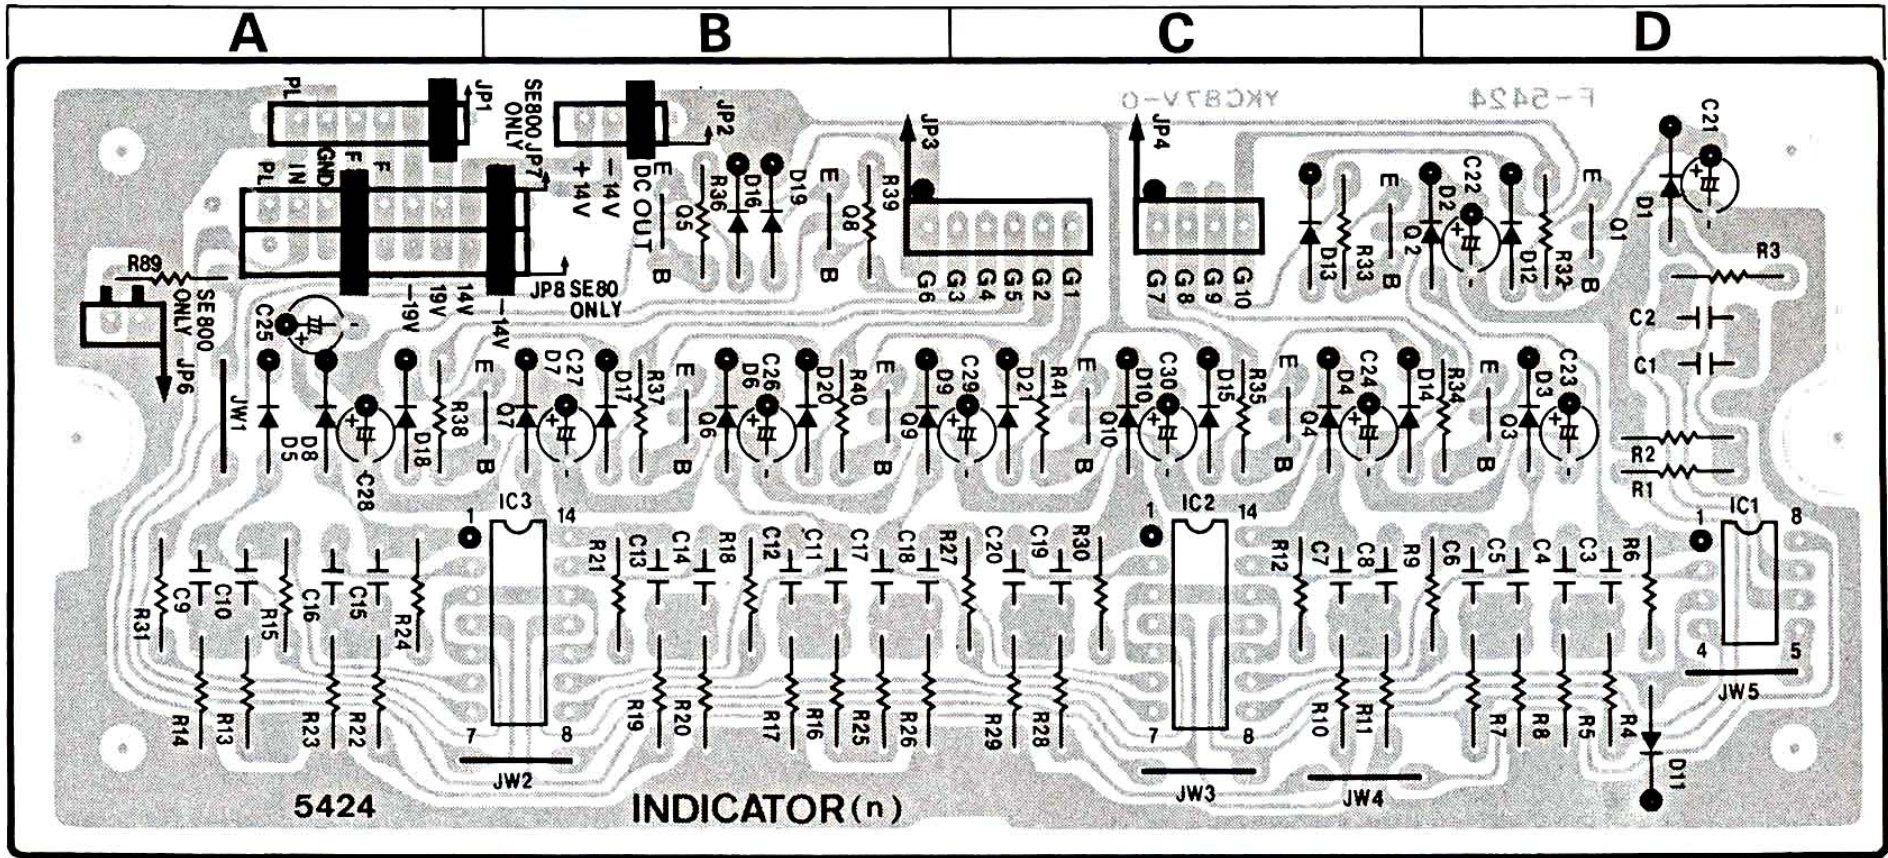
A B C D

JP1 PL SE800 ONLY JP7 JP2 - 14V + 14V DC OUT E YKCB7V-0 F-5424 C21

PL IN GND F F

JP3 JP4

R36 D16 D19 Q5 E B Q8 R39 E B G6 G3 G4 G5 G2 G1 G7 G8 G9 G10 D13 R33 E B D2 C22 Q2 D12 R32 E B Q1 D1

R89 SE800 ONLY JP6 -19V 19V 14V -14V JP8 SE80 ONLY R3

C25 C2

C1

JW1 D8 D5 C28 D18 R38 E Q7 B C27 D7 D17 R37 E Q6 B C26 D6 D20 R40 E Q9 B C29 D9 D21 R41 E Q10 B C30 D10 D15 R35 E Q4 B C24 D4 D14 R34 E Q3 B C23 D3

R2 R1

IC3 1 14 IC2 1 14 IC1 1 8

R31 C9 C10 R15 C16 C15 R24 R21 C13 C14 R18 C12 C11 C17 C18 R27 C20 C19 R30 R12 C7 C8 R9 C6 C5 C4 C3 R6

R14 R13 R23 R22 7 8 R19 R20 R17 R16 R25 R26 R29 R28 7 8 R10 R11 R7 R8 R5 R4 4 5

JW2 JW3 JW4 JW5 D11

5424 INDICATOR(n)